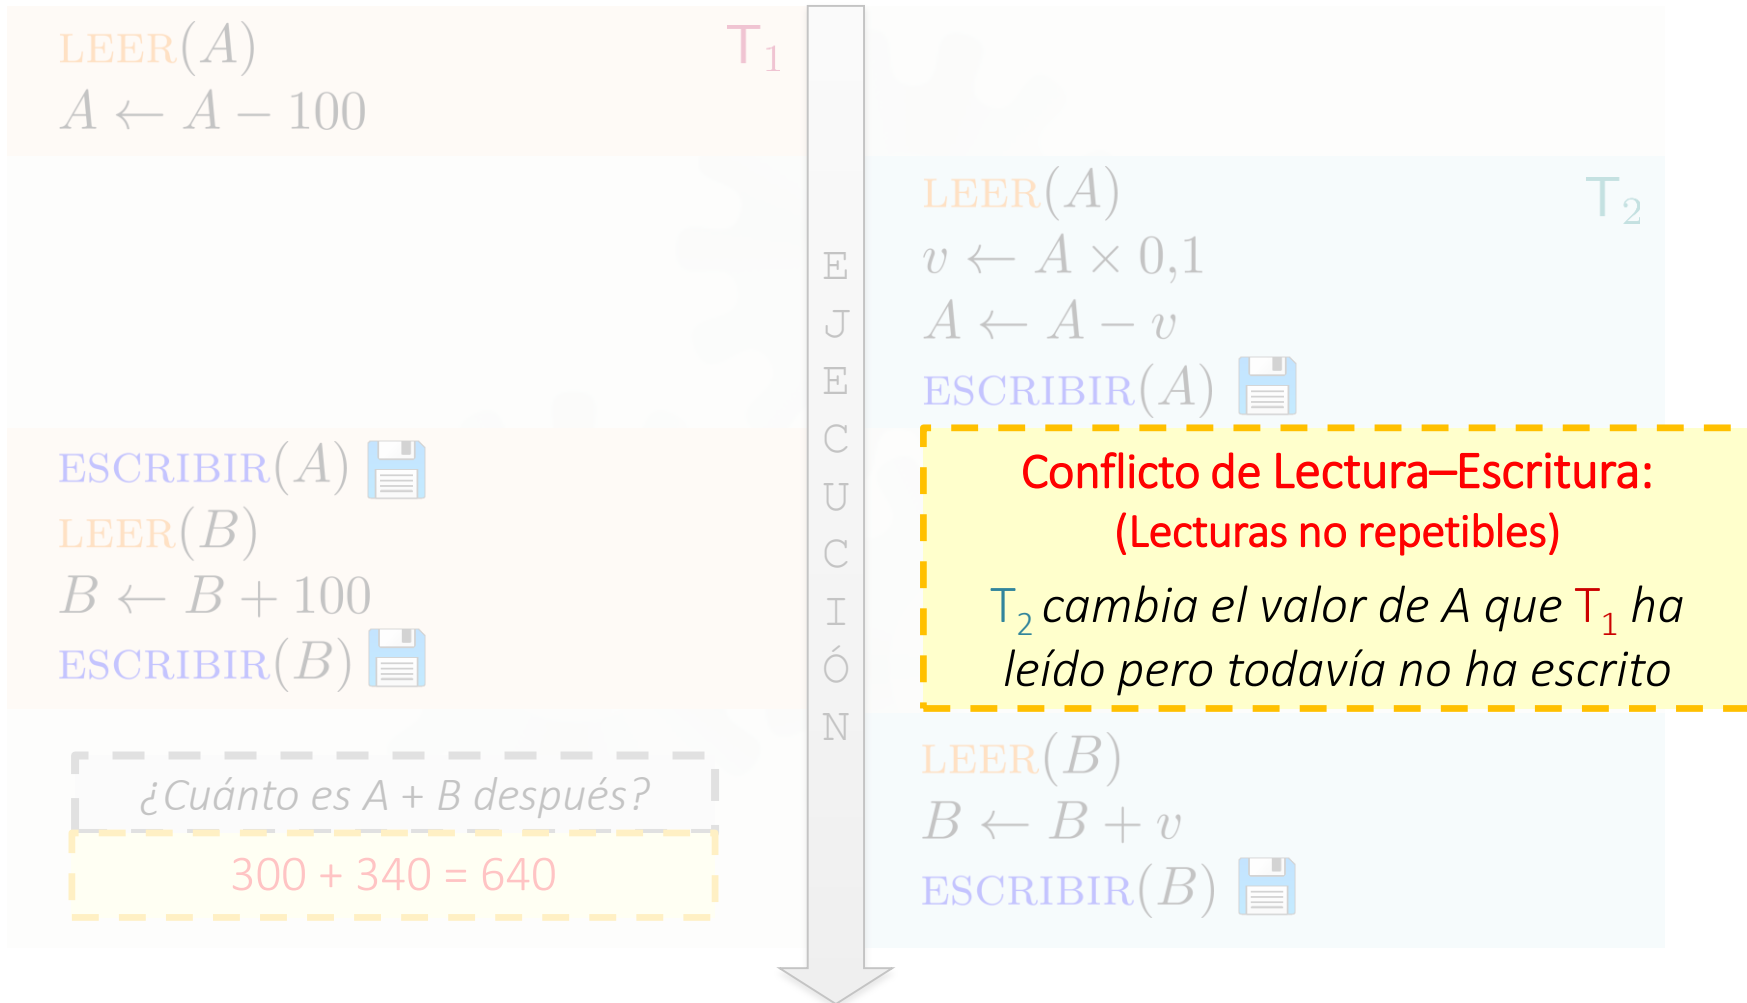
LEER$(A)$
$A \leftarrow A - 100$

T$_1$

LEER$(A)$
$v \leftarrow A \times 0{,}1$
$A \leftarrow A - v$
ESCRIBIR$(A)$

T$_2$

EJECUCIÓN

ESCRIBIR$(A)$
LEER$(B)$
$B \leftarrow B + 100$
ESCRIBIR$(B)$

Conflicto de Lectura–Escritura:
(Lecturas no repetibles)

T$_2$ cambia el valor de A que T$_1$ ha leído pero todavía no ha escrito

LEER$(B)$
$B \leftarrow B + v$
ESCRIBIR$(B)$

¿Cuánto es A + B después?

300 + 340 = 640